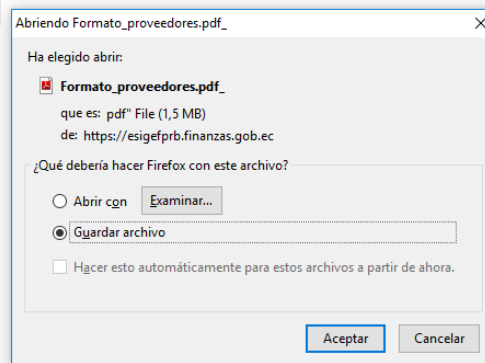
Abriendo Formato_proveedores.pdf_

X

Ha elegido abrir:

Formato_proveedores.pdf_

que es: pdf" File (1,5 MB)

de: https://esigefprb.finanzas.gob.ec

¿Qué debería hacer Firefox con este archivo?

Abrir con

Examinar...

Guardar archivo

Hacer esto automáticamente para estos archivos a partir de ahora.

Aceptar

Cancelar